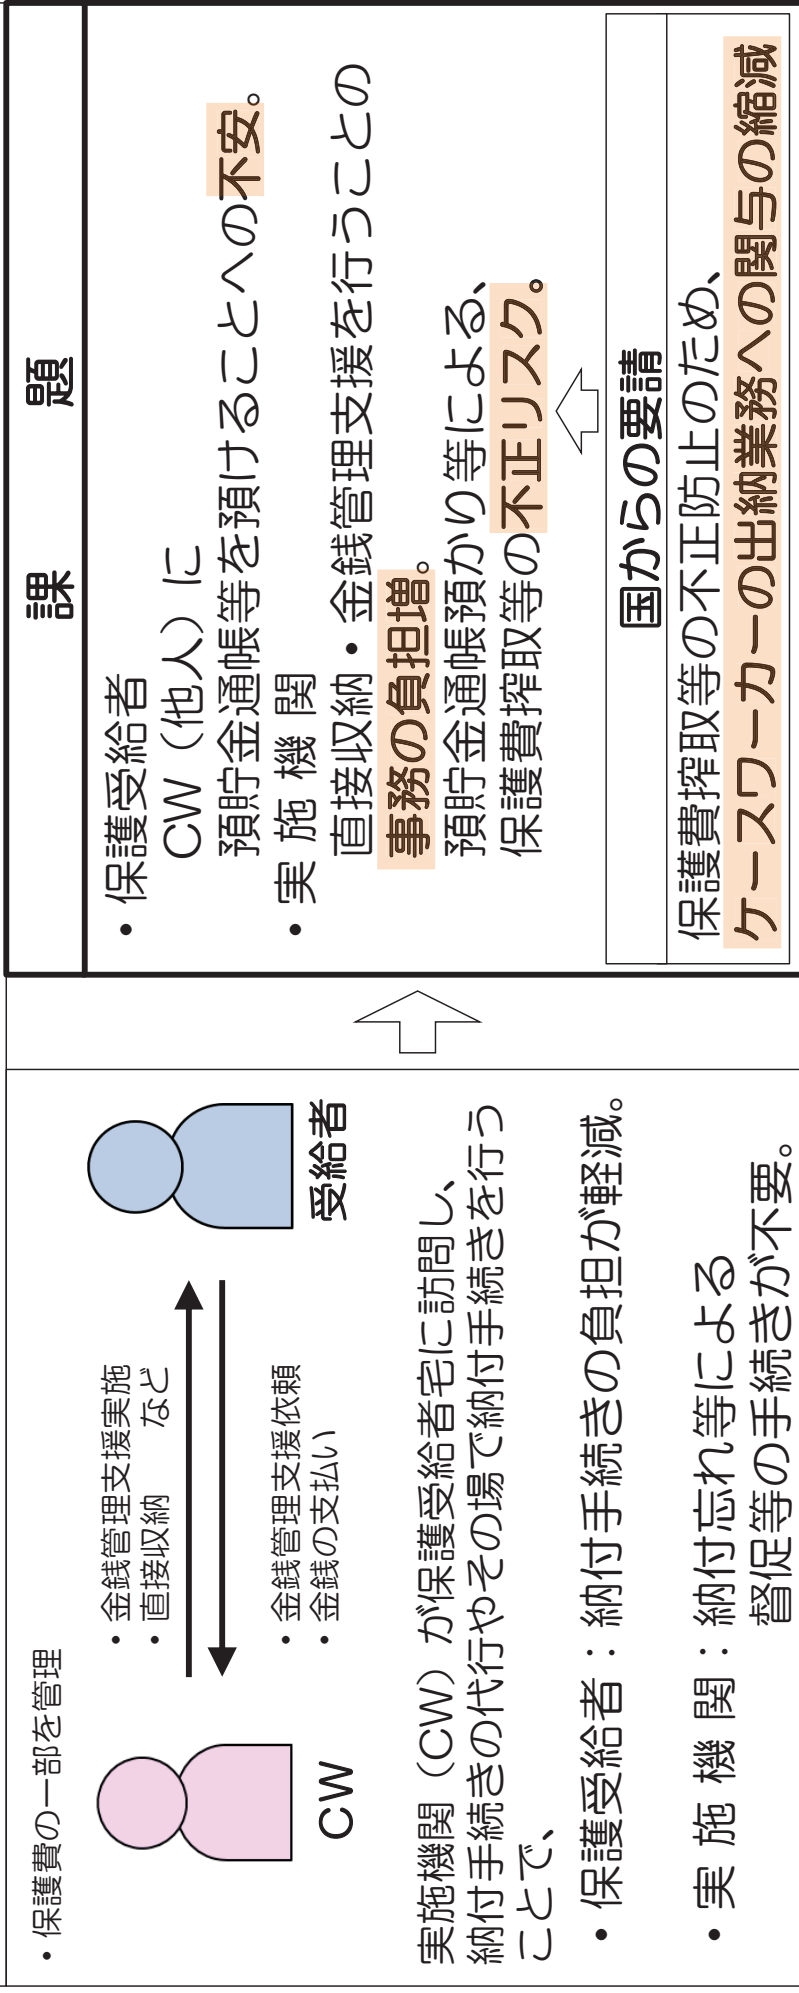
課　題

・保護受給者
CW（他人）に
預貯金通帳等を預けることへの不安。
・実 施 機 関
直接収納・金銭管理支援を行うことの
事務の負担増。
預貯金通帳預かり等による、
保護費搾取等の不正リスク。

国からの要請
保護費搾取等の不正防止のため、
ケースワーカーの出納業務への関与の縮減

・保護費の一部を管理

・金銭管理支援実施
・直接収納　など

・金銭管理支援依頼
・金銭の支払い

CW

受給者

実施機関（CW）が保護受給者宅に訪問し、納付手続きの代行やその場で納付手続きを行うことで、

・保護受給者：納付手続きの負担が軽減。

・実 施 機 関：納付忘れ等による
督促等の手続きが不要。